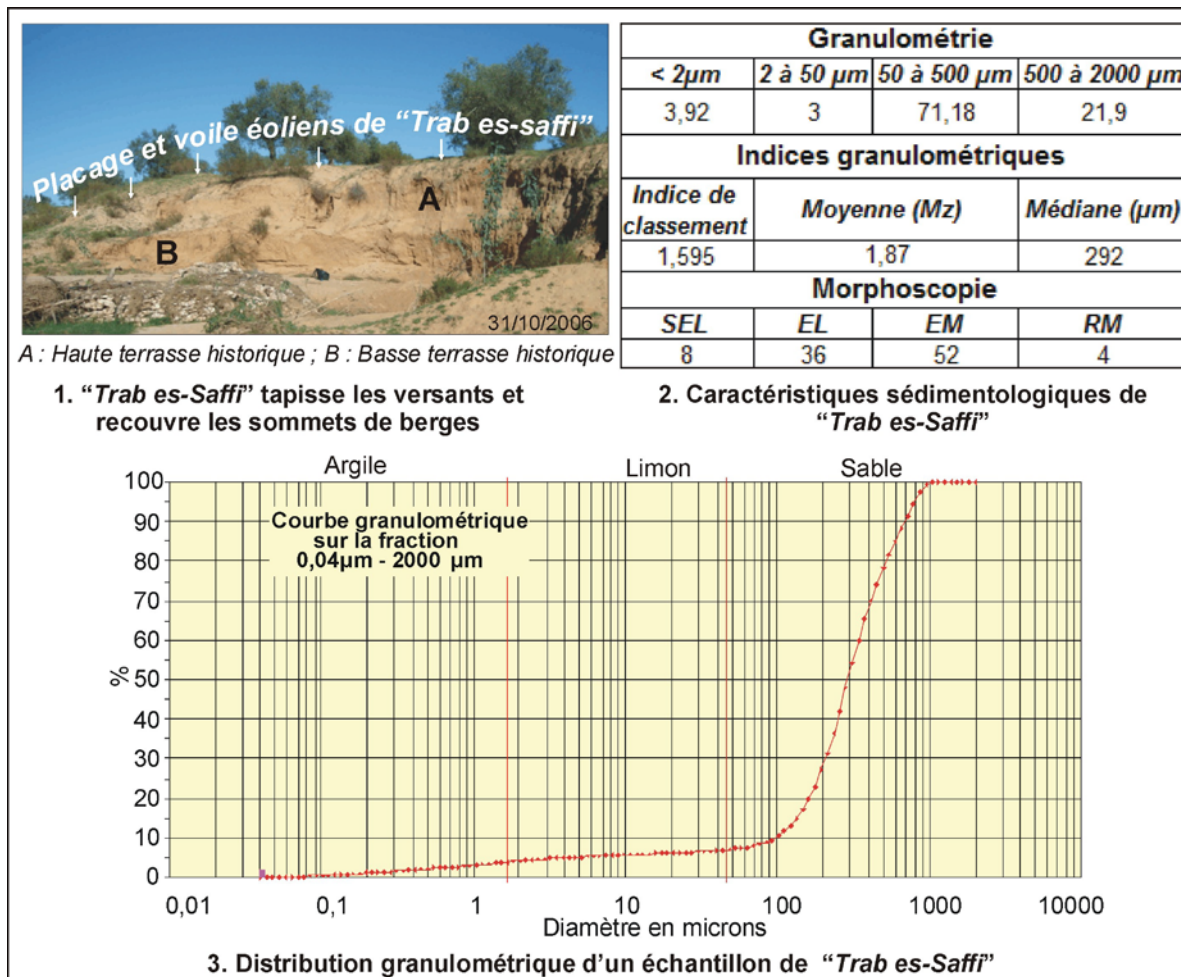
Placage et voile éoliens de "Trab es-saffi"

A

B

31/10/2006

A : Haute terrasse historique ; B : Basse terrasse historique

1. "*Trab es-Saffi*" tapisse les versants et recouvre les sommets de berges

| Granulométrie | | | |
|---|---|---|---|
| < 2µm | 2 à 50 µm | 50 à 500 µm | 500 à 2000 µm |
| 3,92 | 3 | 71,18 | 21,9 |
| Indices granulométriques | | | |
| Indice de classement | Moyenne (Mz) | | Médiane (µm) |
| 1,595 | 1,87 | | 292 |
| Morphoscopie | | | |
| SEL | EL | EM | RM |
| 8 | 36 | 52 | 4 |

2. Caractéristiques sédimentologiques de "*Trab es-Saffi*"

Argile Limon Sable

Courbe granulométrique sur la fraction 0,04µm - 2000 µm

100
90
80
70
60
% 50
40
30
20
10
0

0,01 0,1 1 10 100 1000 10000

Diamètre en microns

3. Distribution granulométrique d'un échantillon de "*Trab es-Saffi*"